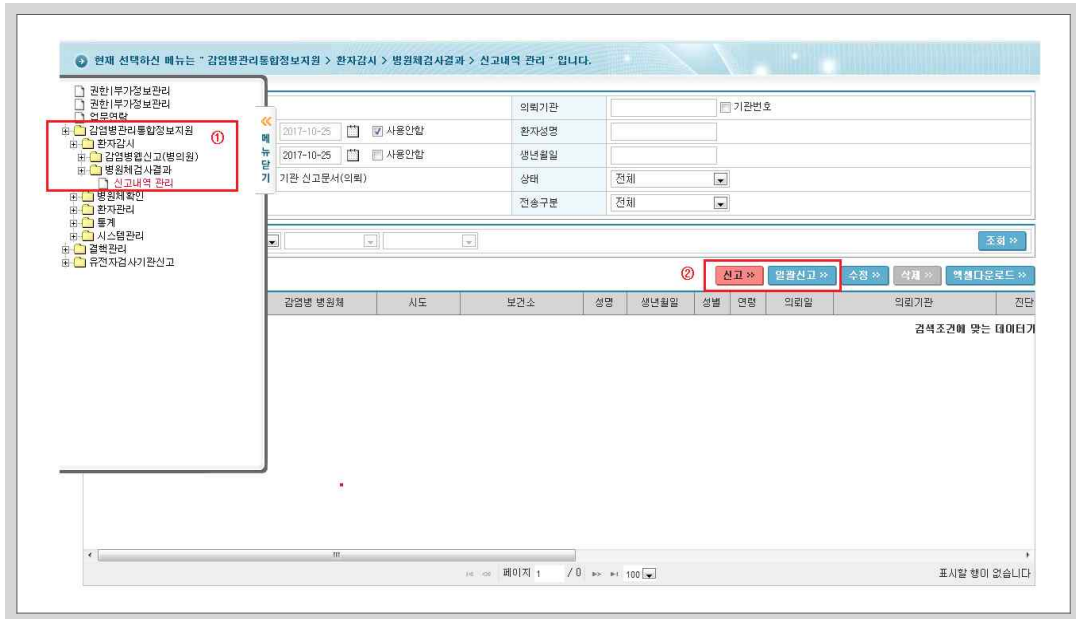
현재 선택하신 메뉴는 " 감염병관리통합정보지원 > 환자감시 > 병원체검사결과 > 신고내역 관리 " 입니다.

권한|부가정보관리
권한|부가정보관리
업무연락
감염병관리통합정보지원 ①
환자감시
감염병웹신고(병의원)
병원체검사결과
신고내역 관리
병원체확인
환자관리
통계
시스템관리
결핵관리
유전자검사기관신고

메뉴닫기

2017-10-25 사용안함
2017-10-25 사용안함
기관 신고문서(의뢰)

| 의뢰기관 | 기관번호 |
|---|---|
| 환자성명 | |
| 생년월일 | |
| 상태 | 전체 |
| 전송구분 | 전체 |

조회 »

② 신고 » 일괄신고 » 수정 » 삭제 » 엑셀다운로드 »

| 감염병 병원체 | 시도 | 보건소 | 성명 | 생년월일 | 성별 | 연령 | 의뢰일 | 의뢰기관 | 진단 |
|---|---|---|---|---|---|---|---|---|---|

검색조건에 맞는 데이터가

페이지 1 / 0 100

표시할 행이 없습니다